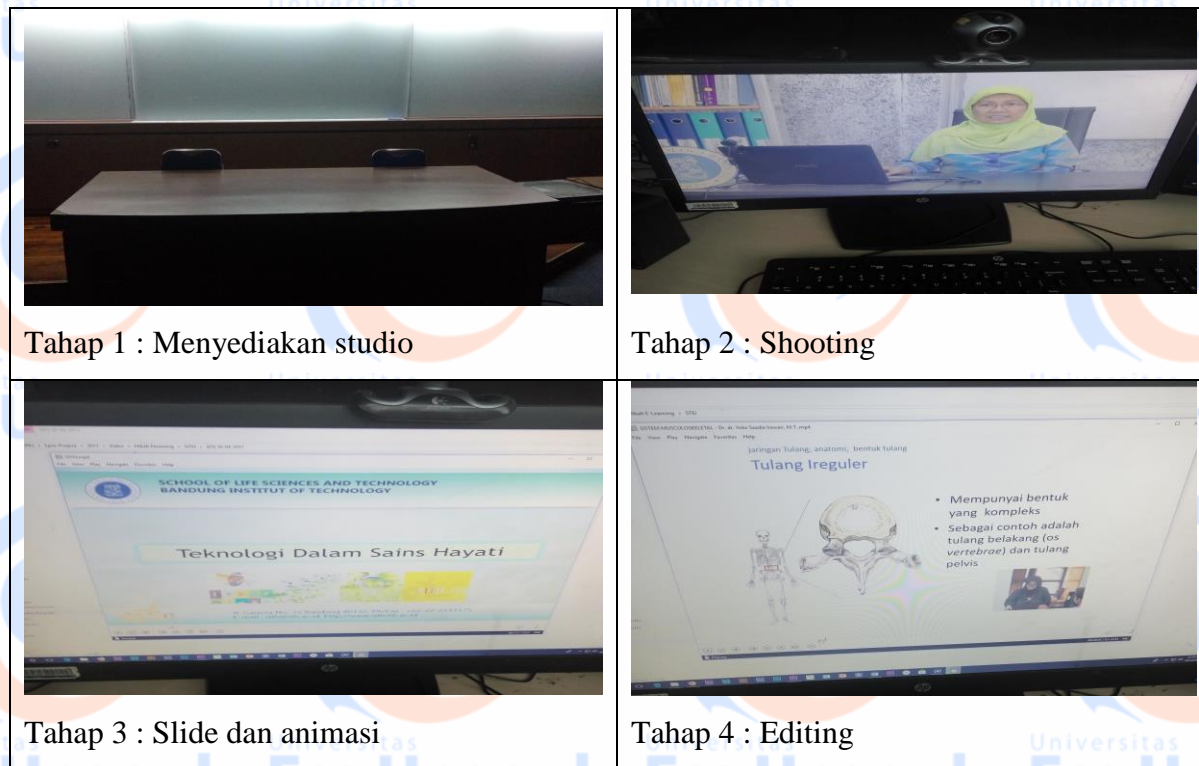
Tahap 1 : Menyediakan studio

Tahap 2 : Shooting

SCHOOL OF LIFE SCIENCES AND TECHNOLOGY
BANDUNG INSTITUT OF TECHNOLOGY

Teknologi Dalam Sains Hayati

Tahap 3 : Slide dan animasi

jaringan Tulang, anatomi, bentuk tulang

Tulang Ireguler

• Mempunyai bentuk yang kompleks
• Sebagai contoh adalah tulang belakang (os *vertebrae*) dan tulang pelvis

Tahap 4 : Editing

Universitas